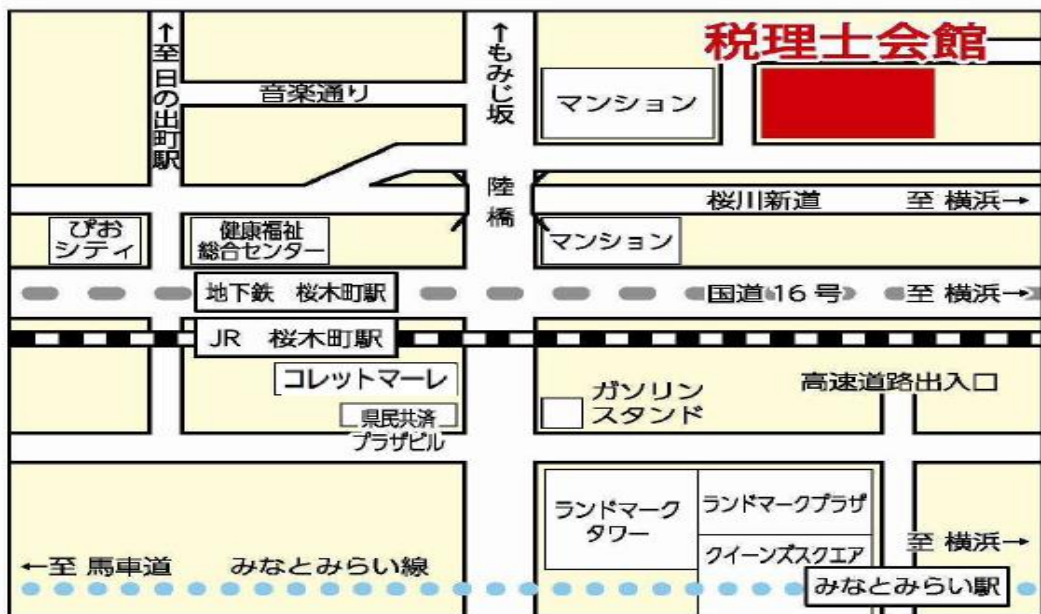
↑至日の出町駅

音楽通り

↑もみじ坂

税理士会館

マンション

陸橋

桜川新道

至 横浜→

ぴおシティ

健康福祉総合センター

マンション

地下鉄 桜木町駅

国道16号

至 横浜→

JR 桜木町駅

コレットマーレ

ガソリンスタンド

高速道路出入口

県民共済プラザビル

ランドマークタワー

ランドマークプラザ

クイーンズスクエア

至 横浜→

←至 馬車道

みなとみらい線

みなとみらい駅